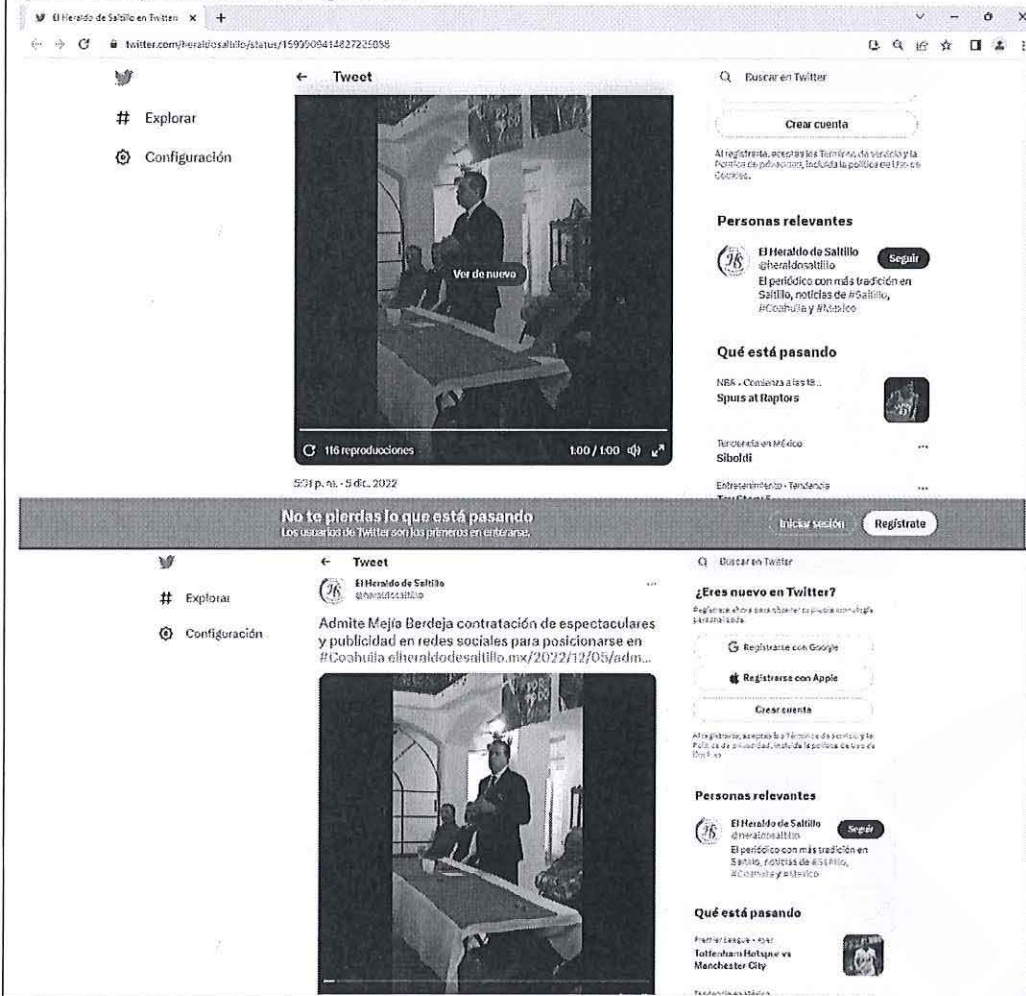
El Heraldo de Saltillo en Twitter ×

twitter.com/heraldosaltillo/status/1599909414827225088

Explorar

Configuración

Tweet

Ver de nuevo

116 reproducciones

1:00 / 1:00

5:31 p. m. · 5 dic. 2022

Buscar en Twitter

Crear cuenta

Al registrarte, aceptas los Términos de servicio y la Política de privacidad, incluida la política de Uso de Cookies.

Personas relevantes

El Heraldo de Saltillo
@heraldosaltillo

Seguir

El periódico con más tradición en Saltillo, noticias de #Saltillo, #Coahuila y #México

Qué está pasando

NBA · Comienza a las 18...
Spurs at Raptors

Tendencia en México
Siboldi

Entretenimiento · Tendencia

No te pierdas lo que está pasando
Los usuarios de Twitter son los primeros en enterarse.

Iniciar sesión

Regístrate

Explorar

Configuración

Tweet

El Heraldo de Saltillo
@heraldosaltillo

Admite Mejía Berdeja contratación de espectaculares y publicidad en redes sociales para posicionarse en #Coahuila elheraldodesaltillo.mx/2022/12/05/adm...

Buscar en Twitter

¿Eres nuevo en Twitter?

Regístrate ahora para obtener tu propia cronología personalizada.

Registrarse con Google

Registrarse con Apple

Crear cuenta

Al registrarte, aceptas los Términos de servicio y la Política de privacidad, incluida la política de Uso de Cookies.

Personas relevantes

El Heraldo de Saltillo
@heraldosaltillo

Seguir

El periódico con más tradición en Saltillo, noticias de #Saltillo, #Coahuila y #México

Qué está pasando

Premier League · Ayer
Tottenham Hotspur vs Manchester City

Tendencia en México